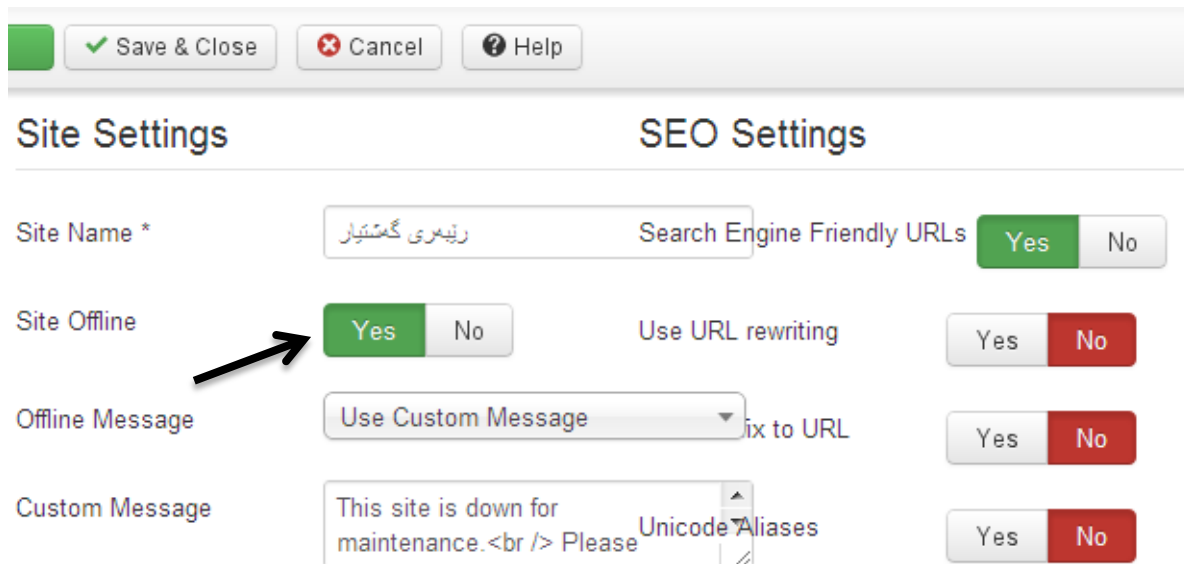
Save & Close
Cancel
Help

Site Settings

Site Name *
ڕێبەری گەشتیار

Site Offline
Yes
No

Offline Message
Use Custom Message

Custom Message
This site is down for maintenance.<br /> Please

SEO Settings

Search Engine Friendly URLs
Yes
No

Use URL rewriting
Yes
No

ix to URL
Yes
No

Unicode Aliases
Yes
No